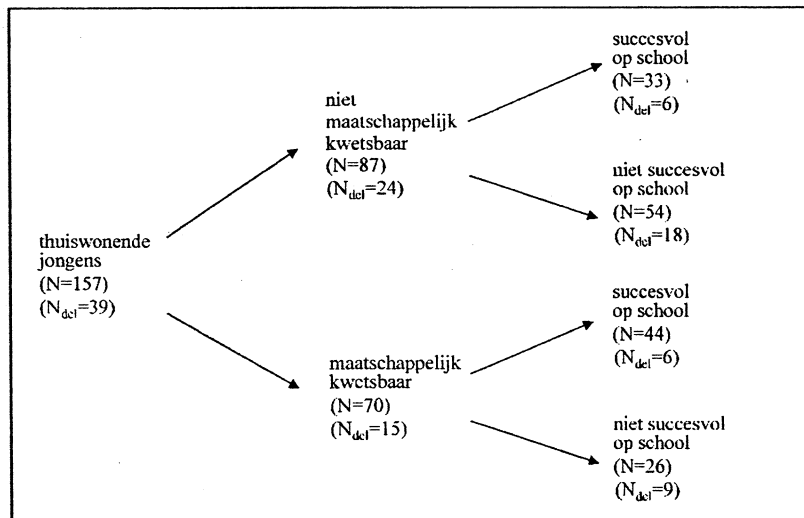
thuiswonende jongens
(N=157)
($N_{del}$=39)

niet maatschappelijk kwetsbaar
(N=87)
($N_{del}$=24)

succesvol op school
(N=33)
($N_{del}$=6)

niet succesvol op school
(N=54)
($N_{del}$=18)

maatschappelijk kwetsbaar
(N=70)
($N_{del}$=15)

succesvol op school
(N=44)
($N_{del}$=6)

niet succesvol op school
(N=26)
($N_{del}$=9)